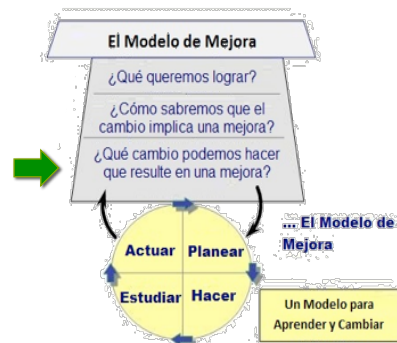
El Modelo de Mejora

¿Qué queremos lograr?

¿Cómo sabremos que el cambio implica una mejora?

¿Qué cambio podemos hacer que resulte en una mejora?

... El Modelo de Mejora

Actuar

Planear

Estudiar

Hacer

Un Modelo para Aprender y Cambiar